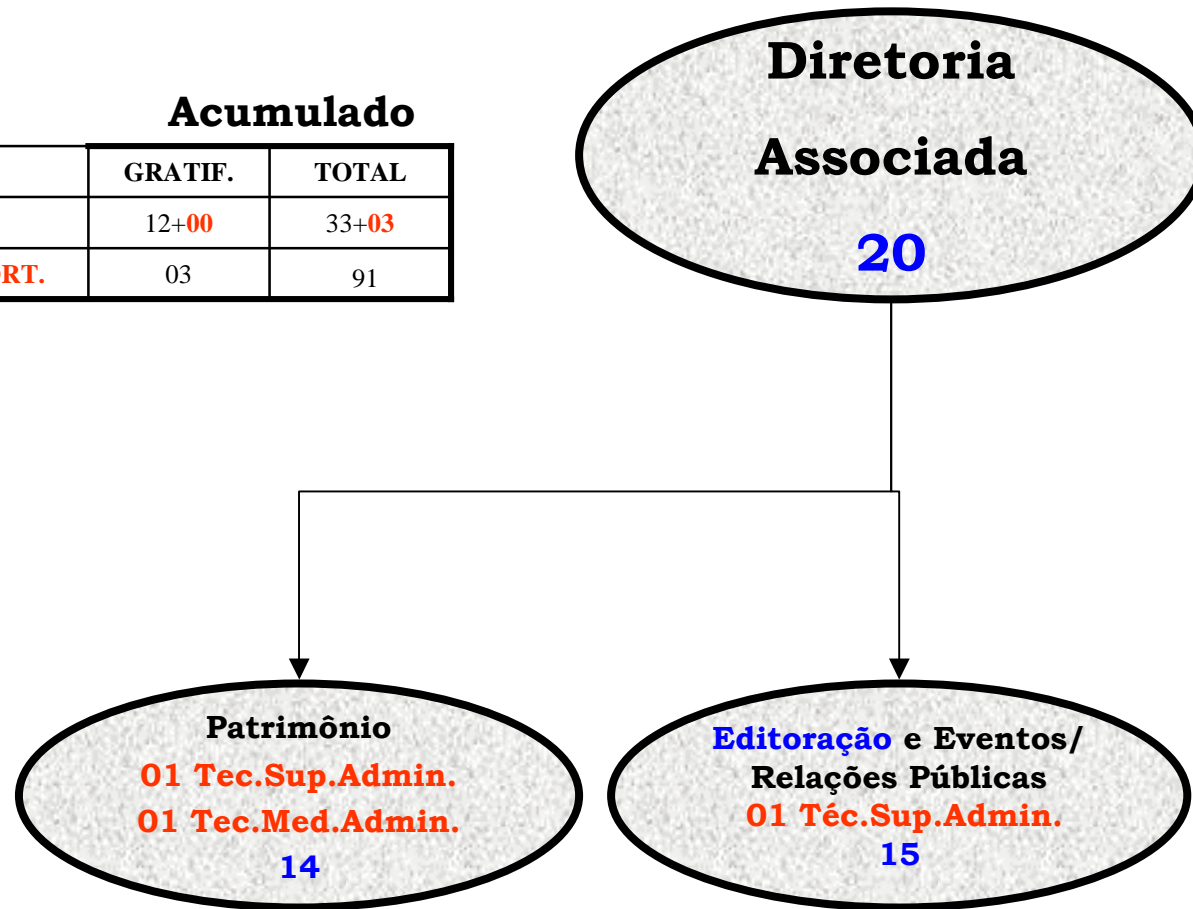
Acumulado

| | GRATIF. | TOTAL |
|---|---|---|
| | 12+00 | 33+03 |
| RT. | 03 | 91 |

Diretoria Associada
20

Patrimônio
01 Tec.Sup.Admin.
01 Tec.Med.Admin.
14

Editoração e Eventos/ Relações Públicas
01 Téc.Sup.Admin.
15